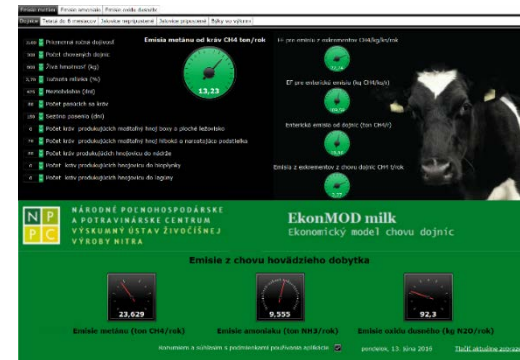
Emisie metánu od kráv CH4 ton/rok

Priemerná ročná dojivosť
Počet chovaných dojníc
Živá hmotnosť (kg)
Sušina mlieka (%)
Neznehodnotená (dni)
Počet pasúcich sa kráv
Sezóna pasenia (dni)
Počet kráv produkujúcich modlatý hnoj bez a ploché ležovisko
Počet kráv produkujúcich modlatý hnoj hlboko a narastajúce podstielka
Počet kráv produkujúcich hnojovicu do nádrže
Počet kráv produkujúcich hnojovicu do hnojovky
Počet kráv produkujúcich hnojovicu do lagúny

13,23

EF pre enterickú emisiu (kg CH4/ks/r)

Enterická emisia od dojníc (ton CH4/r)

Emisie z exkrementov z chovu dojníc CH4 t/rok

NÁRODNÉ POĽNOHOSPODÁRSKE A POTRAVINÁRSKE CENTRUM
VÝSKUMNÝ ÚSTAV ŽIVOČÍŠNEJ VÝROBY NITRA

NPPC

EkonMOD milk
Ekonomický model chovu dojníc

Emisie z chovu hovädzieho dobytka

23,629
Emisie metánu (ton CH4/rok)

9,555
Emisie amoniaku (ton NH3/rok)

92,3
Emisie oxidu dusného (kg N2O/rok)

pondelok, 13. júna 2016